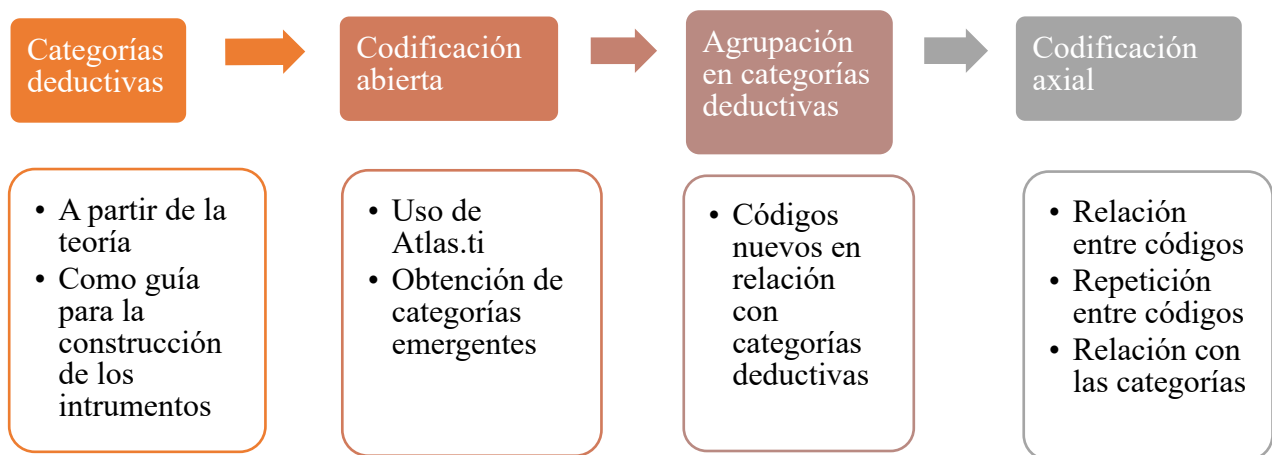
Categorías deductivas

Codificación abierta

Agrupación en categorías deductivas

Codificación axial

• A partir de la teoría
• Como guía para la construcción de los intrumentos

• Uso de Atlas.ti
• Obtención de categorías emergentes

• Códigos nuevos en relación con categorías deductivas

• Relación entre códigos
• Repetición entre códigos
• Relación con las categorías